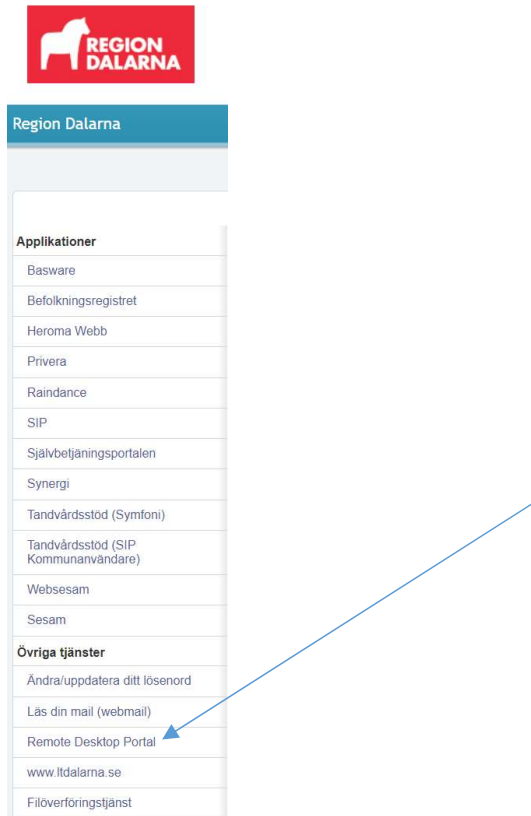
REGION DALARNA

Region Dalarna

Applikationer

Basware

Befolkningsregistret

Heroma Webb

Privera

Raindance

SIP

Självbetjäningsportalen

Synergi

Tandvårdsstöd (Symfoni)

Tandvårdsstöd (SIP Kommunanvändare)

Websesam

Sesam

Övriga tjänster

Ändra/uppdatera ditt lösenord

Läs din mail (webmail)

Remote Desktop Portal

www.ltdalarna.se

Filöverföringstjänst